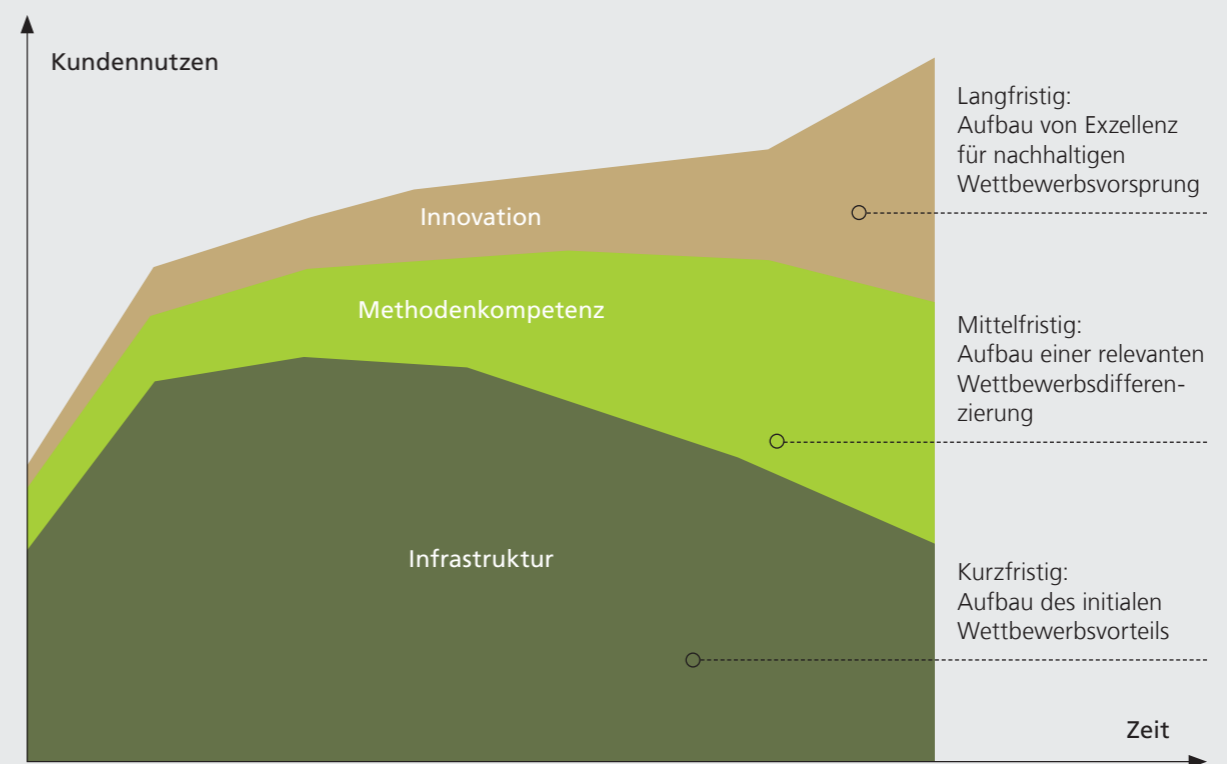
Kundennutzen

Innovation

Methodenkompetenz

Infrastruktur

Langfristig:
Aufbau von Exzellenz für nachhaltigen Wettbewerbsvorsprung

Mittelfristig:
Aufbau einer relevanten Wettbewerbsdifferenzierung

Kurzfristig:
Aufbau des initialen Wettbewerbsvorteils

Zeit